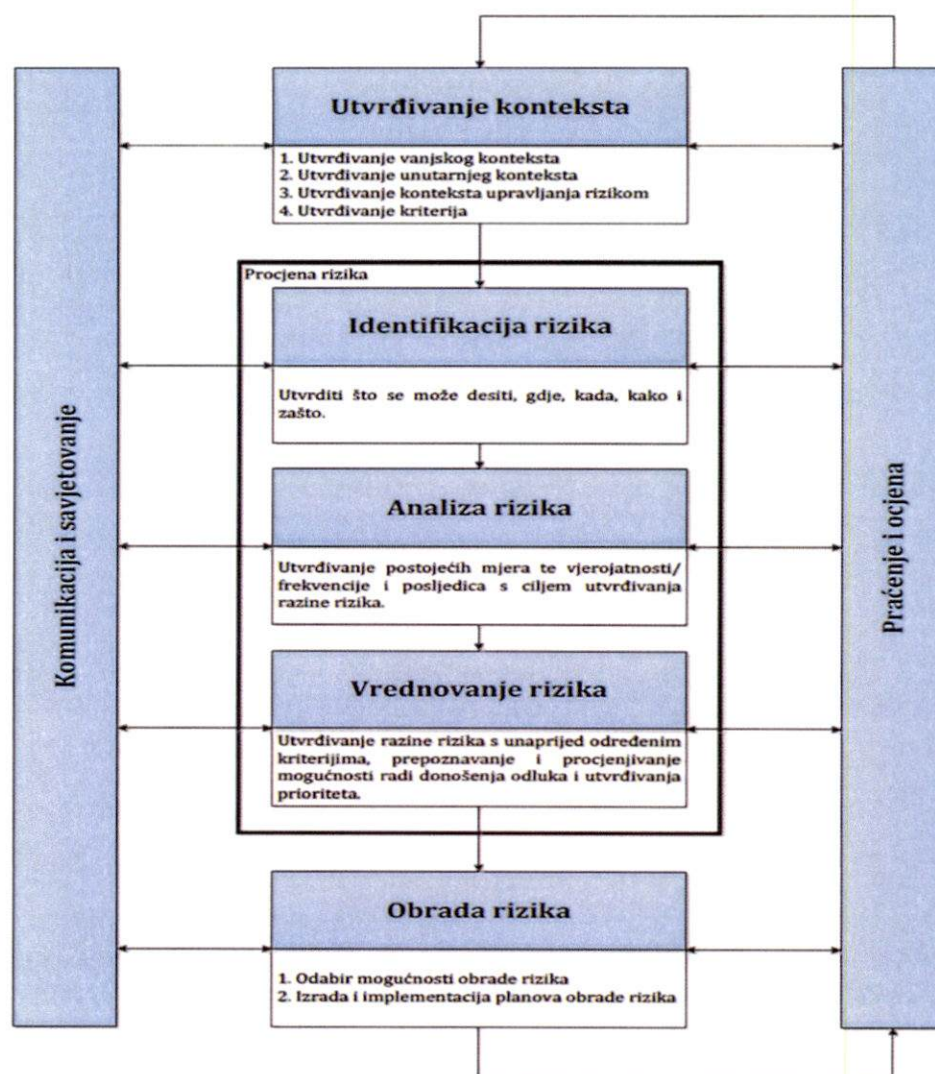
Komunikacija i savjetovanje

Utvrđivanje konteksta

1. Utvrđivanje vanjskog konteksta
2. Utvrđivanje unutarnjeg konteksta
3. Utvrđivanje konteksta upravljanja rizikom
4. Utvrđivanje kriterija

Procjena rizika

Identifikacija rizika

Utvrditi što se može desiti, gdje, kada, kako i zašto.

Analiza rizika

Utvrđivanje postojećih mjera te vjerojatnosti/ frekvencije i posljedica s ciljem utvrđivanja razine rizika.

Vrednovanje rizika

Utvrđivanje razine rizika s unaprijed određenim kriterijima, prepoznavanje i procjenjivanje mogućnosti radi donošenja odluka i utvrđivanja prioriteta.

Obrada rizika

1. Odabir mogućnosti obrade rizika
2. Izrada i implementacija planova obrade rizika

Praćenje i ocjena